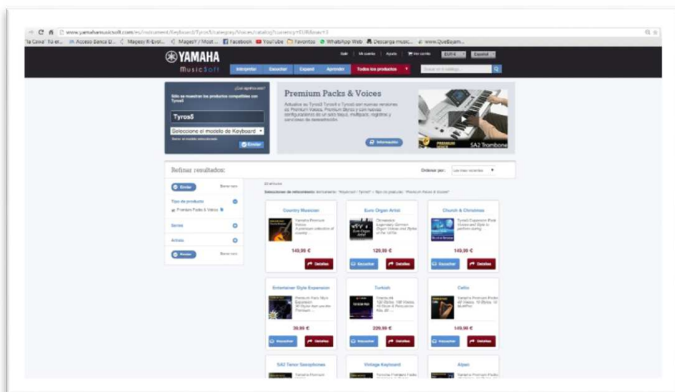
www.yamahamusicsoft.com/es/instrument/Keyboard/Tyros5/category/Voices/catalog/1/currency/EUR

Facebook YouTube Favoritos WhatsApp Web Descarga música www.QuizBoom

YAMAHA MusicSoft

Premium Packs & Voices

Tyros5

Seleccione el modelo de Keyboard

Buscar

Información

SA2 Trombone

Refinar resultados:

Ordenar por:

Tipo de producto

Premium Packs & Voices

Country Musician
149,00 €

Euro Organ Artist
129,00 €

Church & Christmas
149,00 €

Entertainer Style Expansion
59,00 €

Turkish
229,00 €

Cello
149,00 €

SA2 Tenor Saxophones

Vintage Keyboard

Sitar

Escuchar

Detalles